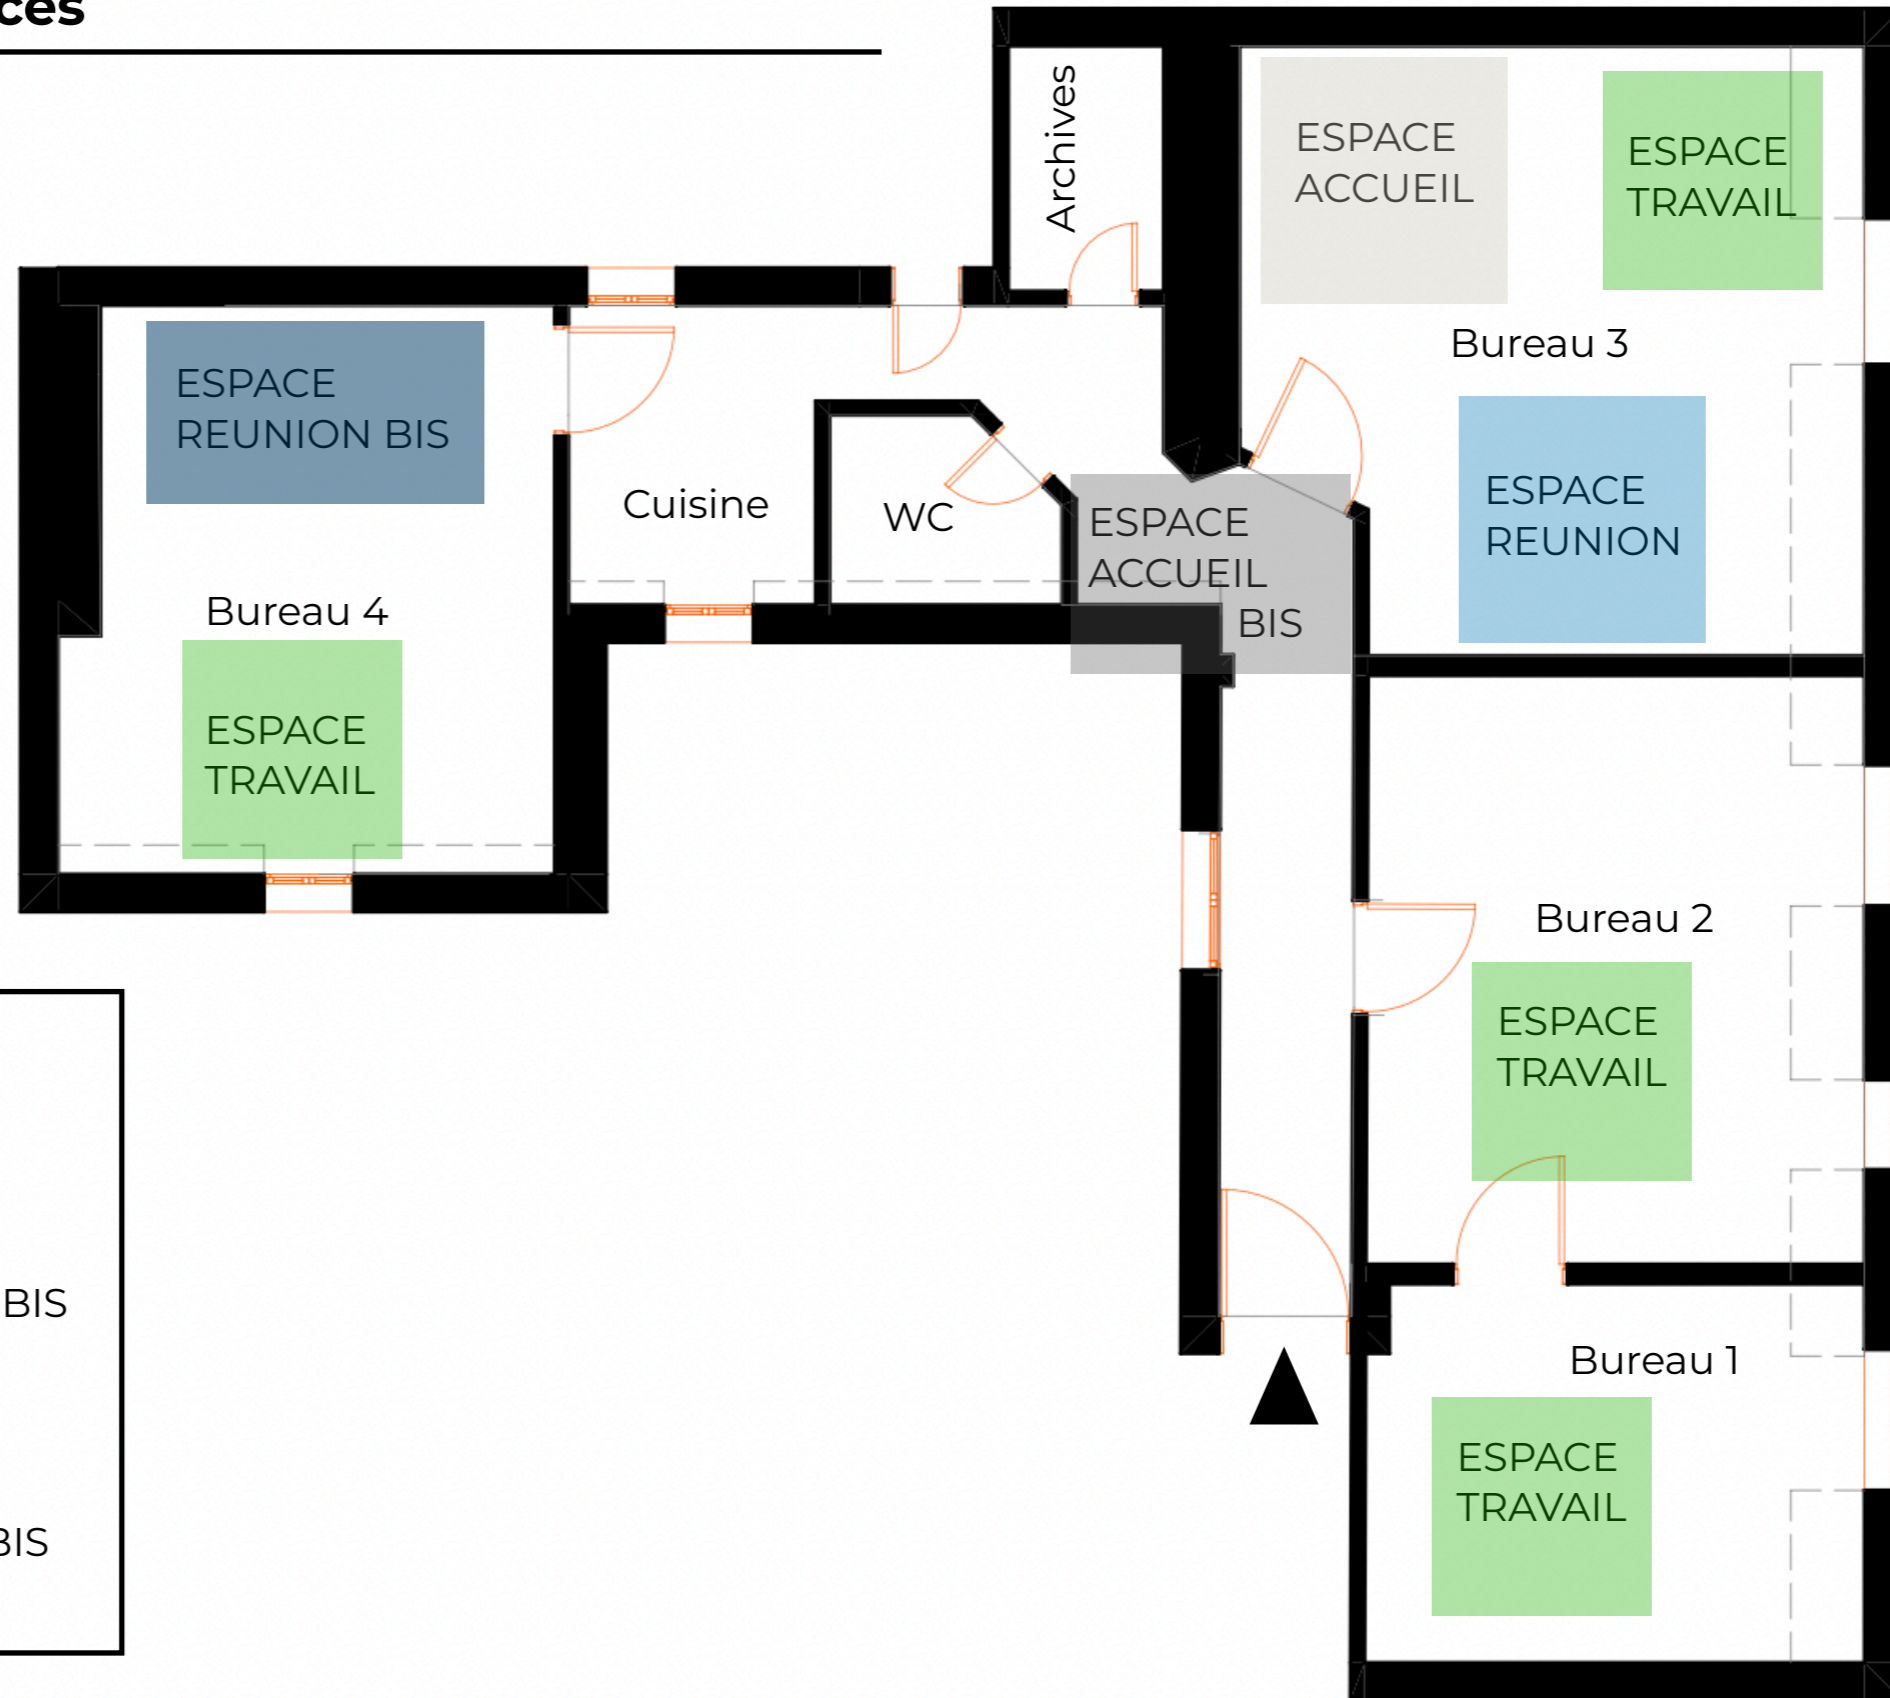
ces

Archives

ESPACE ACCUEIL

ESPACE TRAVAIL

Bureau 3

ESPACE REUNION BIS

Cuisine

WC

ESPACE ACCUEIL BIS

ESPACE REUNION

Bureau 4

ESPACE TRAVAIL

Bureau 2

ESPACE TRAVAIL

BIS

BIS

Bureau 1

ESPACE TRAVAIL